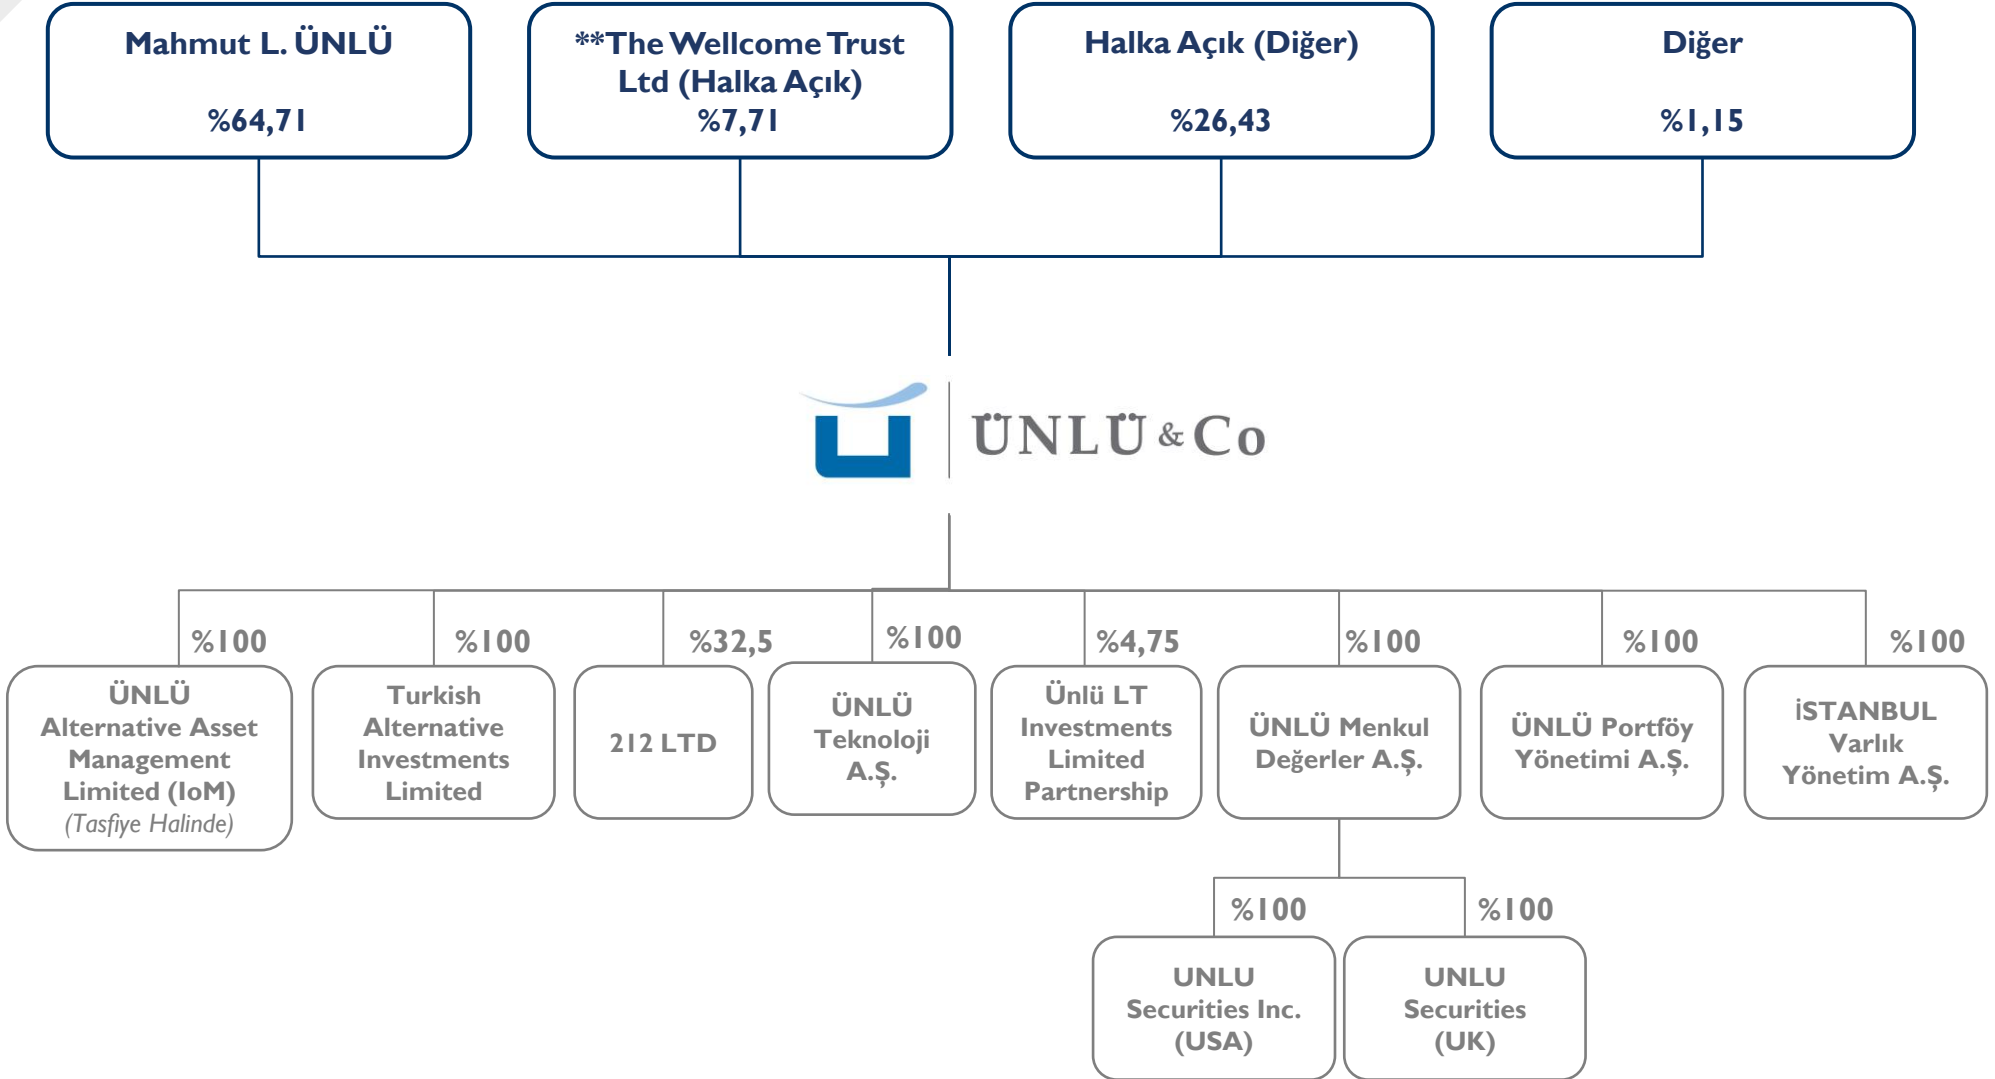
Mahmut L. ÜNLÜ

%64,71

**The Wellcome Trust Ltd (Halka Açık)
%7,71

Halka Açık (Diğer)

%26,43

Diğer

%1,15

ÜNLÜ & Co

%100

ÜNLÜ Alternative Asset Management Limited (IoM)
(Tasfiye Halinde)

%100

Turkish Alternative Investments Limited

%32,5

212 LTD

%100

ÜNLÜ Teknoloji A.Ş.

%4,75

Ünlü LT Investments Limited Partnership

%100

ÜNLÜ Menkul Değerler A.Ş.

%100

ÜNLÜ Portföy Yönetimi A.Ş.

%100

İSTANBUL Varlık Yönetim A.Ş.

%100

UNLU Securities Inc. (USA)

%100

UNLU Securities (UK)